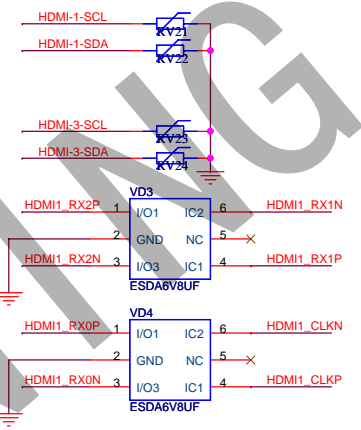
HDMI-1-SCL
KV21
HDMI-1-SDA
KV22
HDMI-3-SCL
KV23
HDMI-3-SDA
KV24
VD3
HDMI1_RX2P 1 I/O1 IC2 6 HDMI1_RX1N
2 GND NC 5
HDMI1_RX2N 3 I/O3 IC1 4 HDMI1_RX1P
ESDA6V8UF
VD4
HDMI1_RX0P 1 I/O1 IC2 6 HDMI1_CLKN
2 GND NC 5
HDMI1_RX0N 3 I/O3 IC1 4 HDMI1_CLKP
ESDA6V8UF